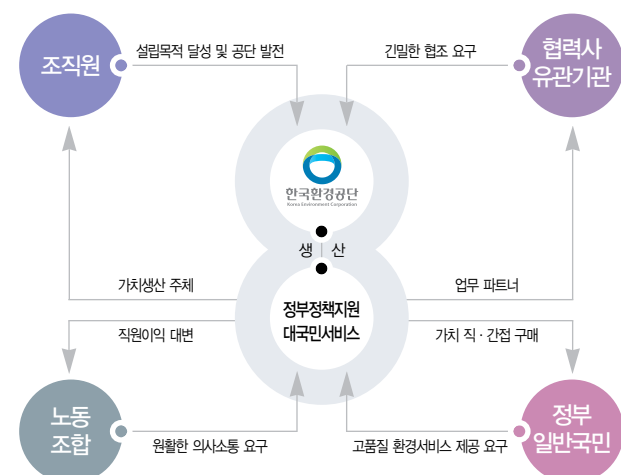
조직원

설립목적 달성 및 공단 발전

긴밀한 협조 요구

협력사 유관기관

한국환경공단
Korea Environment Corporation

생 | 산

가치생산 주체

업무 파트너

정부정책지원 대국민서비스

직원이익 대변

가치 직 · 간접 구매

노동 조합

원활한 의사소통 요구

고품질 환경서비스 제공 요구

정부 일반국민